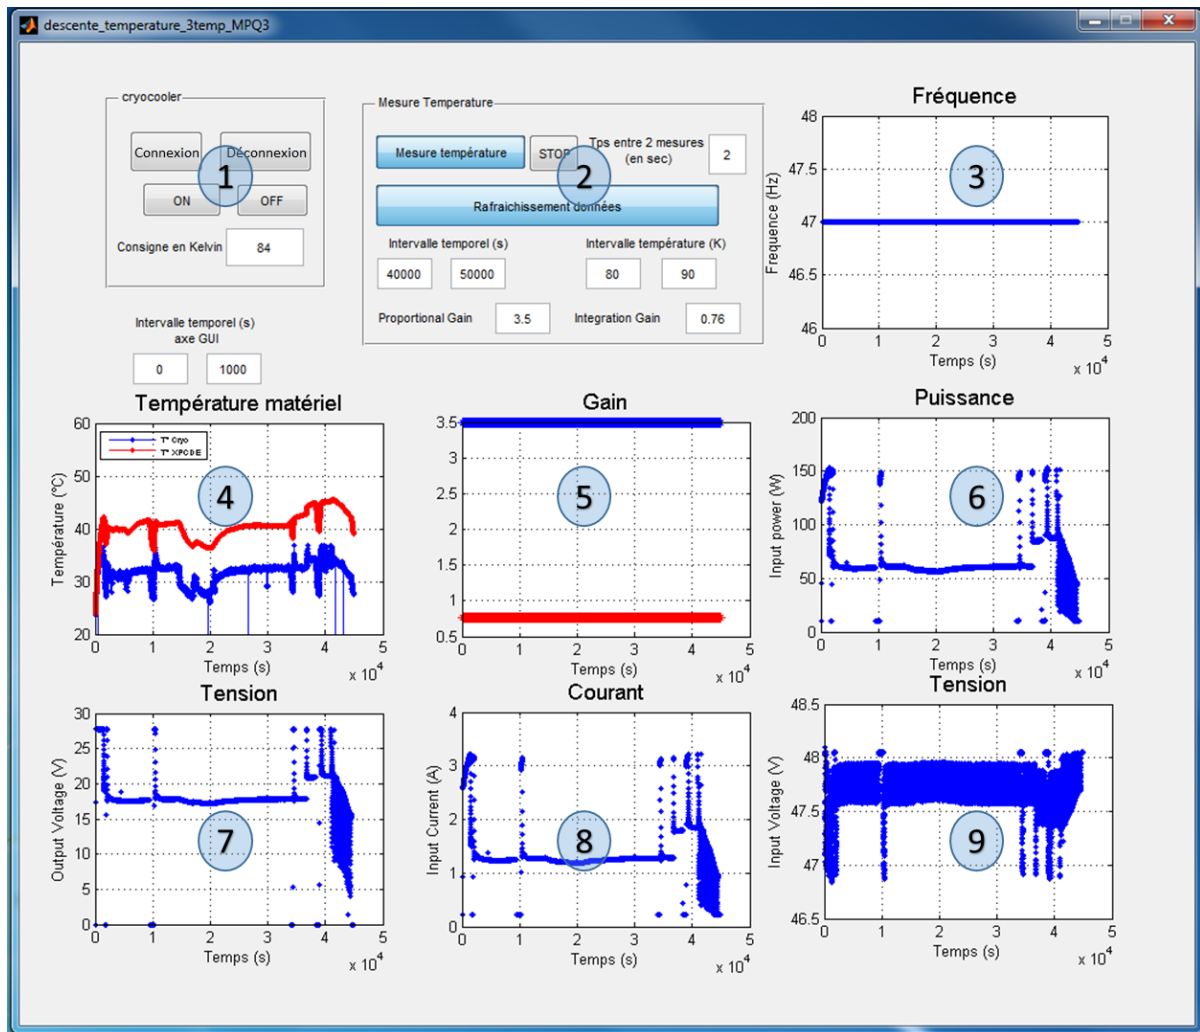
descente_temperature_3temp_MPQ3

cryocooler

Connexion
Déconnexion
ON
OFF
1
Consigne en Kelvin 84

Mesure Temperature

Mesure température
STOP
Tps entre 2 mesures (en sec) 2
Rafraichissement données
2
Intervalle temporel (s)
40000 50000
Intervalle température (K)
80 90
Proportional Gain 3.5
Integration Gain 0.76

Intervalle temporel (s) axe GUI
0 1000

Fréquence
3
Frequence (Hz)
48 47.5 47 46.5 46
0 1 2 3 4 5
Temps (s)
x $10^4$

Température matériel
T° Cryo
T° XPCDE
4
Température (°C)
60 50 40 30 20
0 1 2 3 4 5
Temps (s)
x $10^4$

Gain
5
3.5 3 2.5 2 1.5 1 0.5
0 1 2 3 4 5
Temps (s)
x $10^4$

Puissance
6
Input power (W)
200 150 100 50 0
0 1 2 3 4 5
Temps (s)
x $10^4$

Tension
7
Output Voltage (V)
30 25 20 15 10 5 0
0 1 2 3 4 5
Temps (s)
x $10^4$

Courant
8
Input Current (A)
4 3 2 1 0
0 1 2 3 4 5
Temps (s)
x $10^4$

Tension
9
Input Voltage (V)
48.5 48 47.5 47 46.5
0 1 2 3 4 5
Temps (s)
x $10^4$